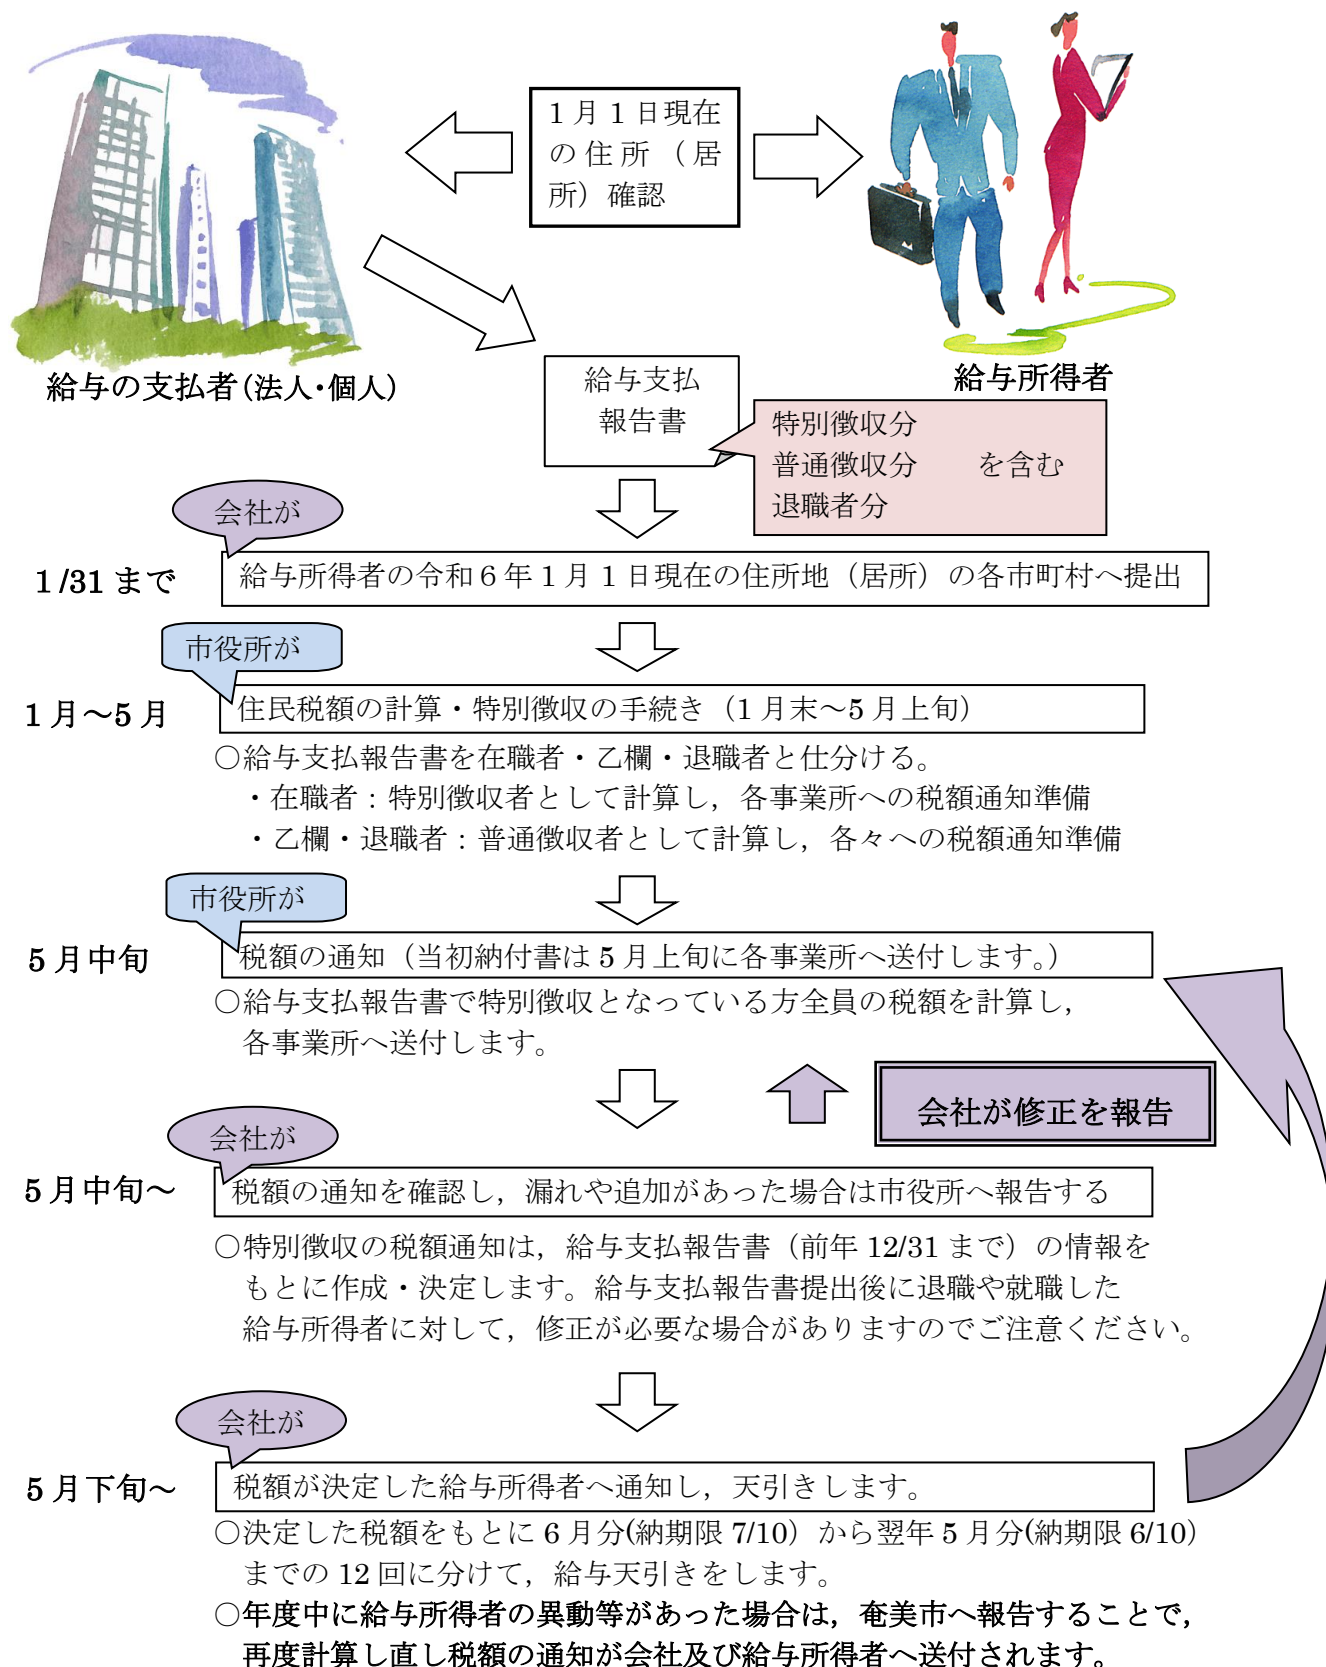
1月1日現在の住所（居所）確認

給与の支払者（法人・個人）

給与所得者

給与支払報告書

特別徴収分
普通徴収分　を含む
退職者分

会社が

1/31まで

給与所得者の令和6年1月1日現在の住所地（居所）の各市町村へ提出

市役所が

1月～5月

住民税額の計算・特別徴収の手続き（1月末～5月上旬）

○給与支払報告書を在職者・乙欄・退職者と仕分ける。
・在職者：特別徴収者として計算し，各事業所への税額通知準備
・乙欄・退職者：普通徴収者として計算し，各々への税額通知準備

市役所が

5月中旬

税額の通知（当初納付書は5月上旬に各事業所へ送付します。）

○給与支払報告書で特別徴収となっている方全員の税額を計算し，各事業所へ送付します。

会社が修正を報告

会社が

5月中旬～

税額の通知を確認し，漏れや追加があった場合は市役所へ報告する

○特別徴収の税額通知は，給与支払報告書（前年12/31まで）の情報をもとに作成・決定します。給与支払報告書提出後に退職や就職した給与所得者に対して，修正が必要な場合がありますのでご注意ください。

会社が

5月下旬～

税額が決定した給与所得者へ通知し，天引きします。

○決定した税額をもとに6月分(納期限7/10）から翌年5月分(納期限6/10）までの12回に分けて，給与天引きをします。
○年度中に給与所得者の異動等があった場合は，奄美市へ報告することで，再度計算し直し税額の通知が会社及び給与所得者へ送付されます。